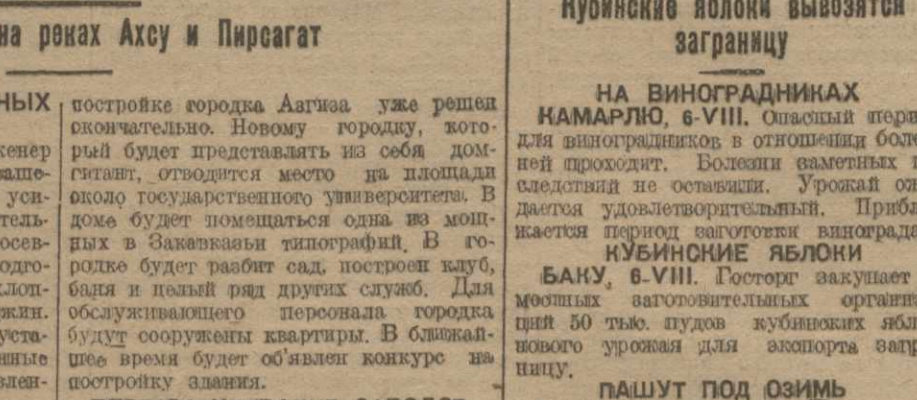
на реках Ахсу и Пирсагат

НЫХ

кенер
ваше-
уси-
тель-
осев-
одго-
клоп-
жин.
уста-
анные
влен-

постройке городка Азгиза уже решен окончательно. Новому городку, который будет представлять из себя домгигант, отводится место на площади около государственного университета. В доме будет помещаться одна из мощных в Закавказьи типографий. В городке будет разбит сад, построен клуб, баня и целый ряд других служб. Для обслуживающего персонала городка будут сооружены квартиры. В ближайшее время будет об'явлен конкурс на постройку здания.

Кубинские яблоки вывозятся заграницу

НА ВИНОГРАДНИКАХ

КАМАРЛЮ, 6-VIII. Опасный пери для виноградников в отношении боле ней проходит. Болезни заметных п следствий не оставили. Урожай ож дается удовлетворительный. Прибл жается период заготовки винограда

КУБИНСКИЕ ЯБЛОКИ

БАКУ, 6-VIII. Госторг закупает местных заготовительных органи ций 50 тыс. пудов кубинских ябл нового урожая для экспорта загр ницу.

ПАШУТ ПОД ОЗИМЬ